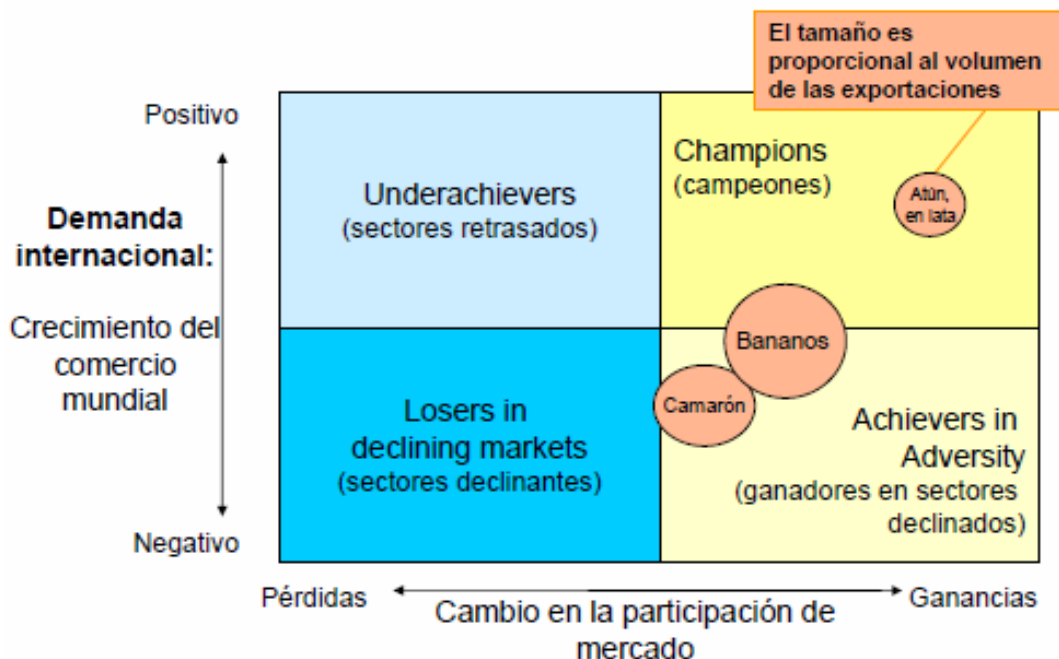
El tamaño es proporcional al volumen de las exportaciones

Positivo

Demanda internacional:

Crecimiento del comercio mundial

Negativo

Underachievers
(sectores retrasados)

Champions
(campeones)

Atún, en lata

Bananos

Camarón

Losers in declining markets
(sectores declinantes)

Achievers in Adversity
(ganadores en sectores declinados)

Pérdidas

Ganancias

Cambio en la participación de mercado